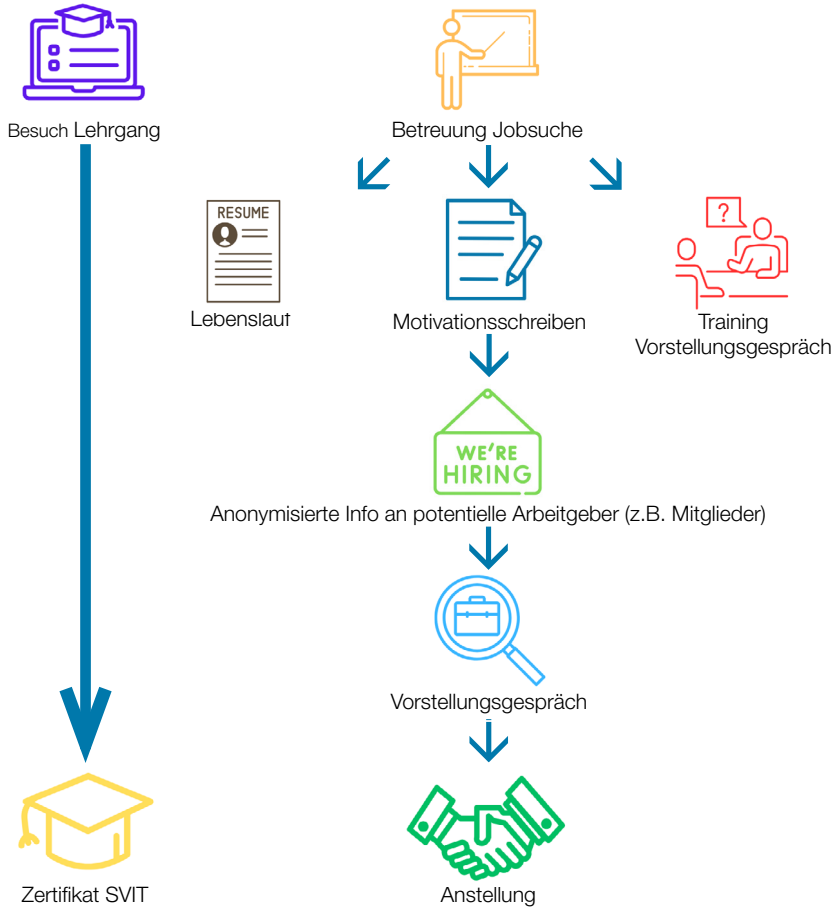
Besuch Lehrgang

Betreuung Jobsuche

RESUME

Lebenslauf

Motivationsschreiben

?

Training Vorstellungsgespräch

WE'RE HIRING

Anonymisierte Info an potentielle Arbeitgeber (z.B. Mitglieder)

Vorstellungsgespräch

Zertifikat SVIT

Anstellung